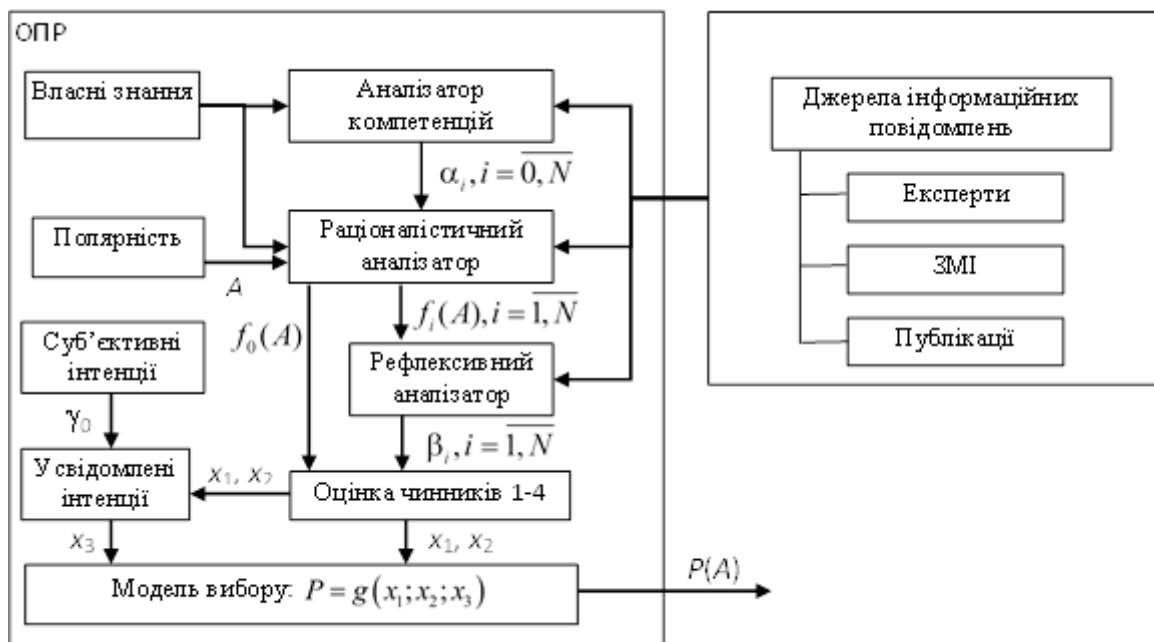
ОПР

Власні знання

Аналізатор компетенцій

$\alpha_i, i = \overline{0, N}$

Полярність

Раціоналістичний аналізатор

$A$

$f_0(A)$

$f_i(A), i = \overline{1, N}$

Суб'єктивні інтенції

Рефлексивний аналізатор

$\gamma_0$

$\beta_i, i = \overline{1, N}$

Усвідомлені інтенції

$x_1, x_2$

Оцінка чинників 1-4

$x_3$

$x_1, x_2$

Модель вибору: $P = g(x_1; x_2; x_3)$

$P(A)$

Джерела інформаційних повідомлень

Експерти

ЗМІ

Публікації